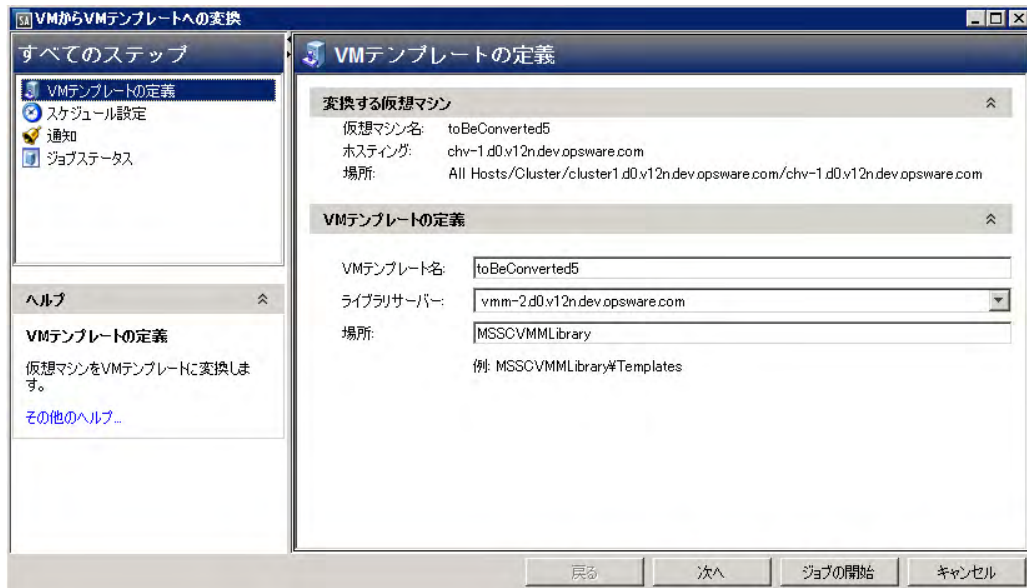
SA VMからVMテンプレートへの変換

すべてのステップ

VMテンプレートの定義
スケジュール設定
通知
ジョブステータス

ヘルプ

VMテンプレートの定義

仮想マシンをVMテンプレートに変換します。

その他のヘルプ...

VMテンプレートの定義

変換する仮想マシン

仮想マシン名: toBeConverted5
ホスティング: chv-1.d0.v12n.dev.opsware.com
場所: All Hosts/Cluster/cluster1.d0.v12n.dev.opsware.com/chv-1.d0.v12n.dev.opsware.com

VMテンプレートの定義

VMテンプレート名: toBeConverted5
ライブラリサーバー: vmm-2.d0.v12n.dev.opsware.com
場所: MSSCVMMLibrary
例: MSSCVMMLibrary¥Templates

戻る 次へ ジョブの開始 キャンセル